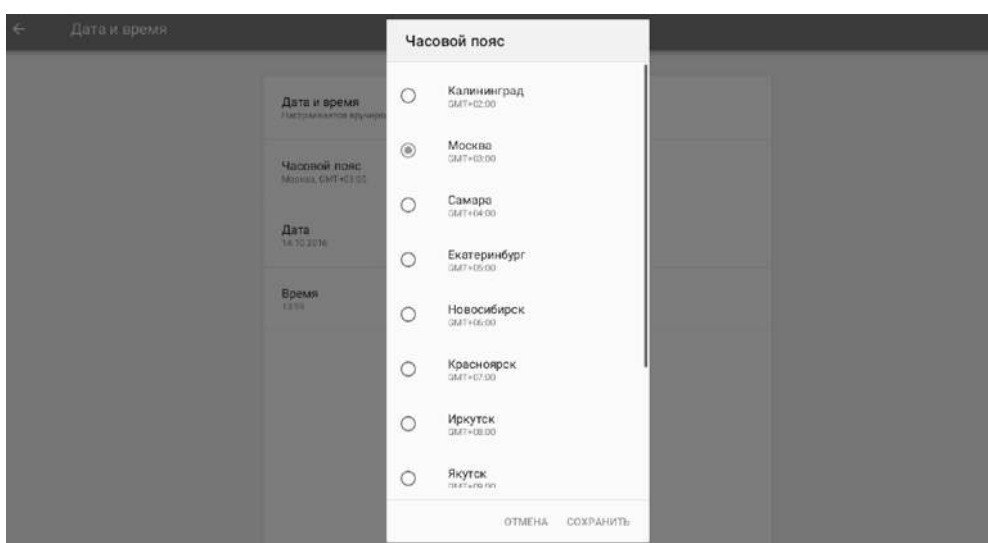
Дата и время

Дата и время
Настраивается вручную

Часовой пояс
Москва, GMT+03:00

Дата
14.10.2016

Время
13:59

Часовой пояс

Калининград
GMT+02:00

Москва
GMT+03:00

Самара
GMT+04:00

Екатеринбург
GMT+05:00

Новосибирск
GMT+06:00

Красноярск
GMT+07:00

Иркутск
GMT+08:00

Якутск
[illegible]

ОТМЕНА СОХРАНИТЬ